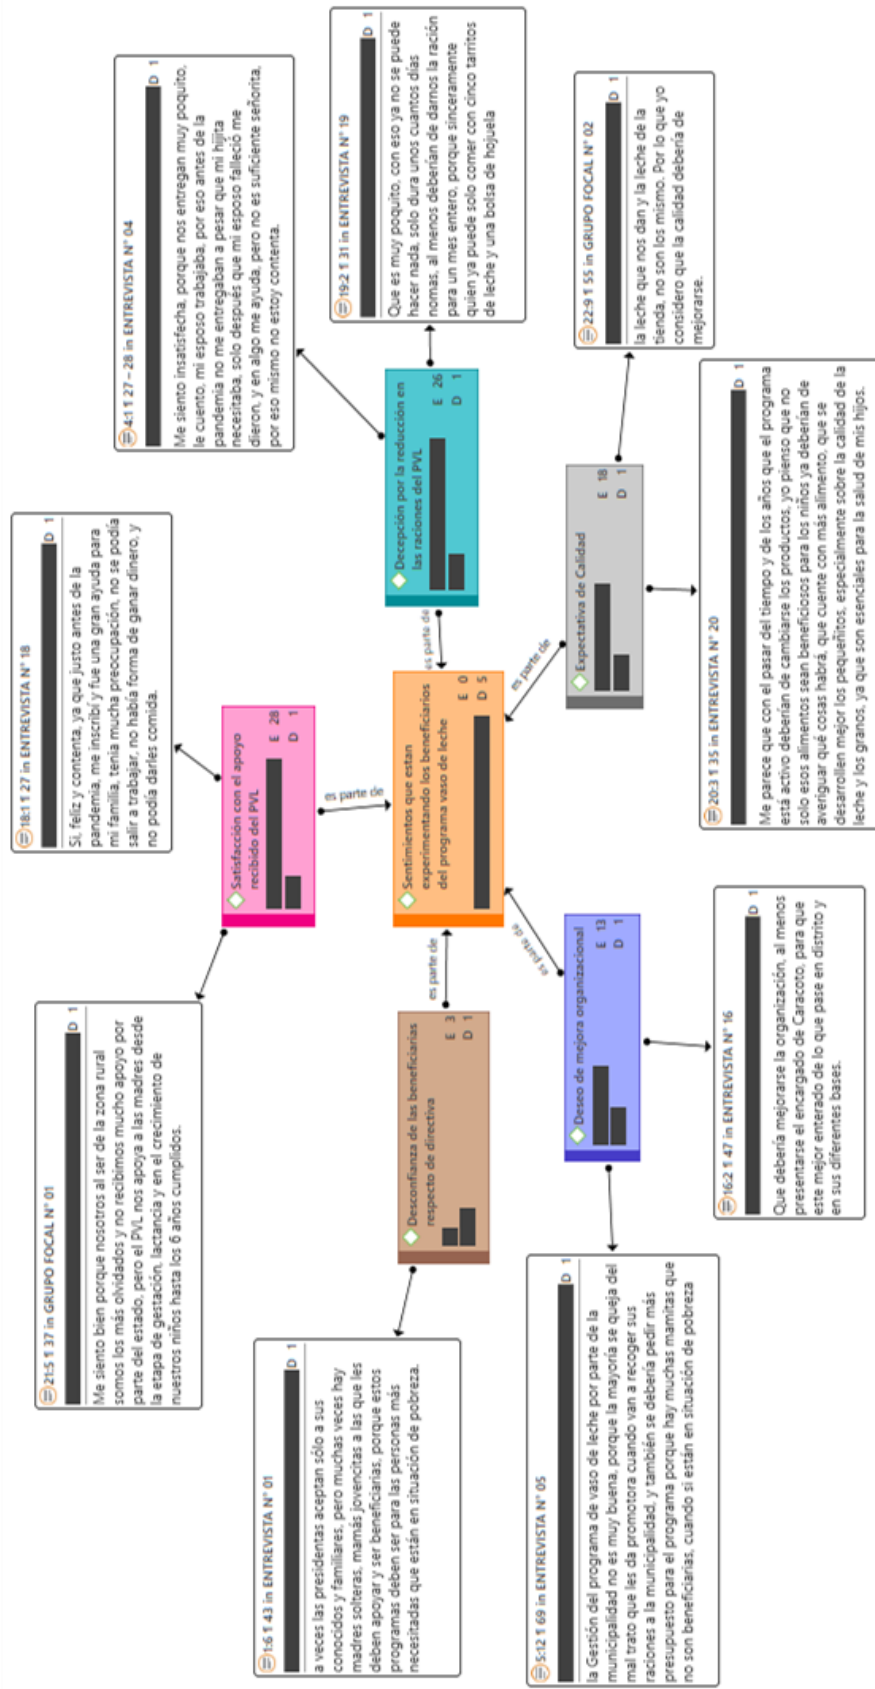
Sentimientos que estan experimentando los beneficiarios del programa vaso de leche
E 0
D 5

Satisfacción con el apoyo recibido del PVL
E 28
D 1

es parte de

18:1 ¶ 27 in ENTREVISTA N° 18
D 1
Si, feliz y contenta, ya que justo antes de la pandemia, me inscribí y fue una gran ayuda para mi familia, tenía mucha preocupación, no se podía salir a trabajar, no había forma de ganar dinero, y no podía darles comida.

21:5 ¶ 37 in GRUPO FOCAL N° 01
D 1
Me siento bien porque nosotros al ser de la zona rural somos los más olvidados y no recibimos mucho apoyo por parte del estado, pero el PVL nos apoya a las madres desde la etapa de gestación, lactancia y en el crecimiento de nuestros niños hasta los 6 años cumplidos.

Decepción por la reducción en las raciones del PVL
E 26
D 1

es parte de

4:1 ¶ 27 – 28 in ENTREVISTA N° 04
D 1
Me siento insatisfecha, porque nos entregan muy poquito, le cuento, mi esposo trabajaba, por eso antes de la pandemia no me entregaban a pesar que mi hijita necesitaba, solo después que mi esposo falleció me dieron, y en algo me ayuda, pero no es suficiente señorita, por eso mismo no estoy contenta.

19:2 ¶ 31 in ENTREVISTA N° 19
D 1
Que es muy poquito, con eso ya no se puede hacer nada, solo dura unos cuantos días nomas, al menos deberían de darnos la ración para un mes entero, porque sinceramente quien ya puede solo comer con cinco tarritos de leche y una bolsa de hojuela

Expectativa de Calidad
E 18
D 1

es parte de

22:9 ¶ 55 in GRUPO FOCAL N° 02
D 1
la leche que nos dan y la leche de la tienda, no son los mismo. Por lo que yo considero que la calidad debería de mejorarse.

20:3 ¶ 35 in ENTREVISTA N° 20
D 1
Me parece que con el pasar del tiempo y de los años que el programa está activo deberían de cambiarse los productos, yo pienso que no solo esos alimentos sean beneficiosos para los niños ya deberían de averiguar qué cosas habrá, que cuente con más alimento, que se desarrollen mejor los pequeñitos, especialmente sobre la calidad de la leche y los granos, ya que son esenciales para la salud de mis hijos.

Deseo de mejora organizacional
E 13
D 1

es parte de

16:2 ¶ 47 in ENTREVISTA N° 16
D 1
Que debería mejorarse la organización, al menos presentarse el encargado de Caracoto, para que este mejor enterado de lo que pase en distrito y en sus diferentes bases.

5:12 ¶ 69 in ENTREVISTA N° 05
D 1
la Gestión del programa de vaso de leche por parte de la municipalidad no es muy buena, porque la mayoría se queja del mal trato que les da promotora cuando van a recoger sus raciones a la municipalidad, y también se debería pedir más presupuesto para el programa porque hay muchas mamitas que no son beneficiarias, cuando si están en situación de pobreza

Desconfianza de las beneficiarias respecto de directiva
E 3
D 1

es parte de

1:6 ¶ 43 in ENTREVISTA N° 01
D 1
a veces las presidentas aceptan sólo a sus conocidos y familiares, pero muchas veces hay madres solteras, mamás jovencitas a las que les deben apoyar y ser beneficiarias, porque estos programas deben ser para las personas más necesitadas que están en situación de pobreza.